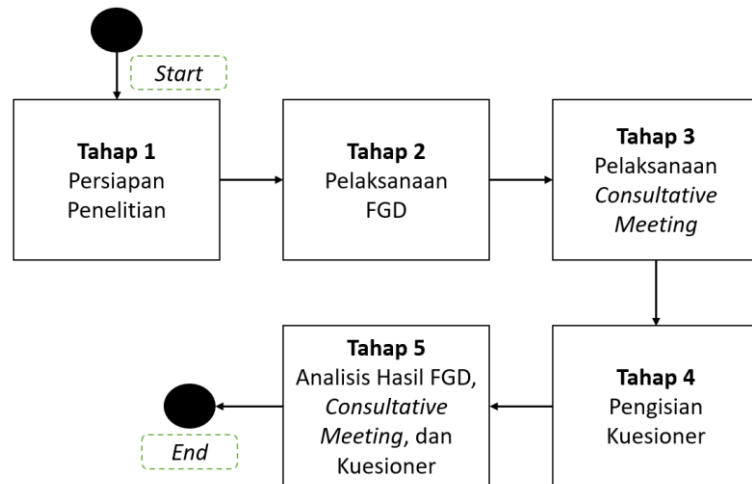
Start

Tahap 1
Persiapan Penelitian

Tahap 2
Pelaksanaan FGD

Tahap 3
Pelaksanaan Consultative Meeting

Tahap 4
Pengisian Kuesioner

Tahap 5
Analisis Hasil FGD, Consultative Meeting, dan Kuesioner

End